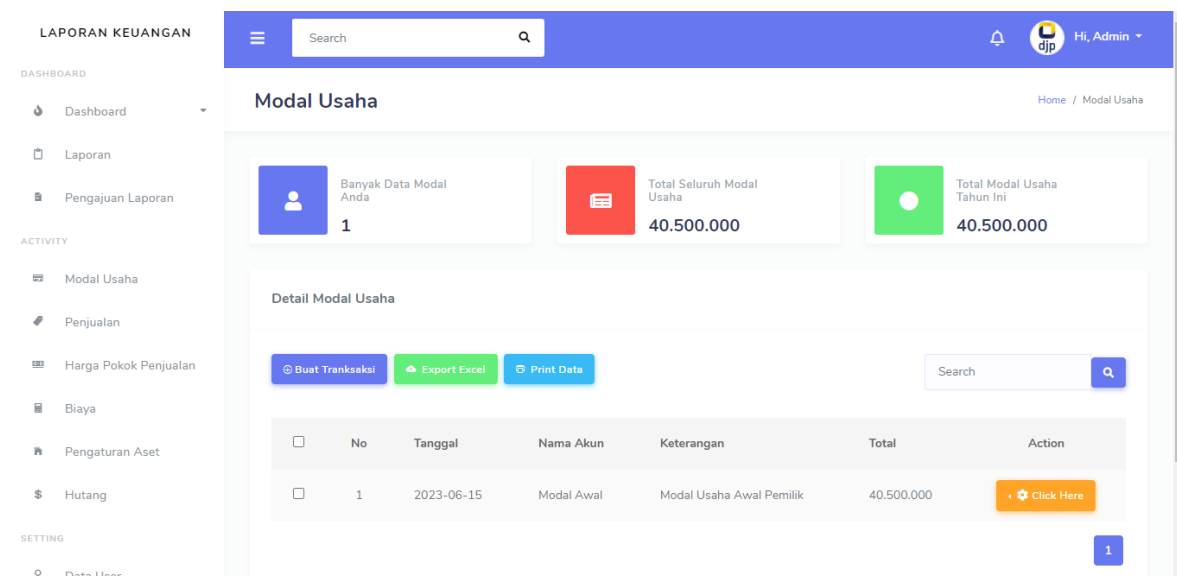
LAPORAN KEUANGAN

DASHBOARD

Dashboard

Laporan

Pengajuan Laporan

ACTIVITY

Modal Usaha

Penjualan

Harga Pokok Penjualan

Biaya

Pengaturan Aset

Hutang

SETTING

Data User

Search

Hi, Admin

djp

Modal Usaha

Home / Modal Usaha

Banyak Data Modal Anda
1

Total Seluruh Modal Usaha
40.500.000

Total Modal Usaha Tahun Ini
40.500.000

Detail Modal Usaha

Buat Tranksaksi
Export Excel
Print Data

Search

| | No | Tanggal | Nama Akun | Keterangan | Total | Action |
|---|---|---|---|---|---|---|
| | 1 | 2023-06-15 | Modal Awal | Modal Usaha Awal Pemilik | 40.500.000 | Click Here |

1